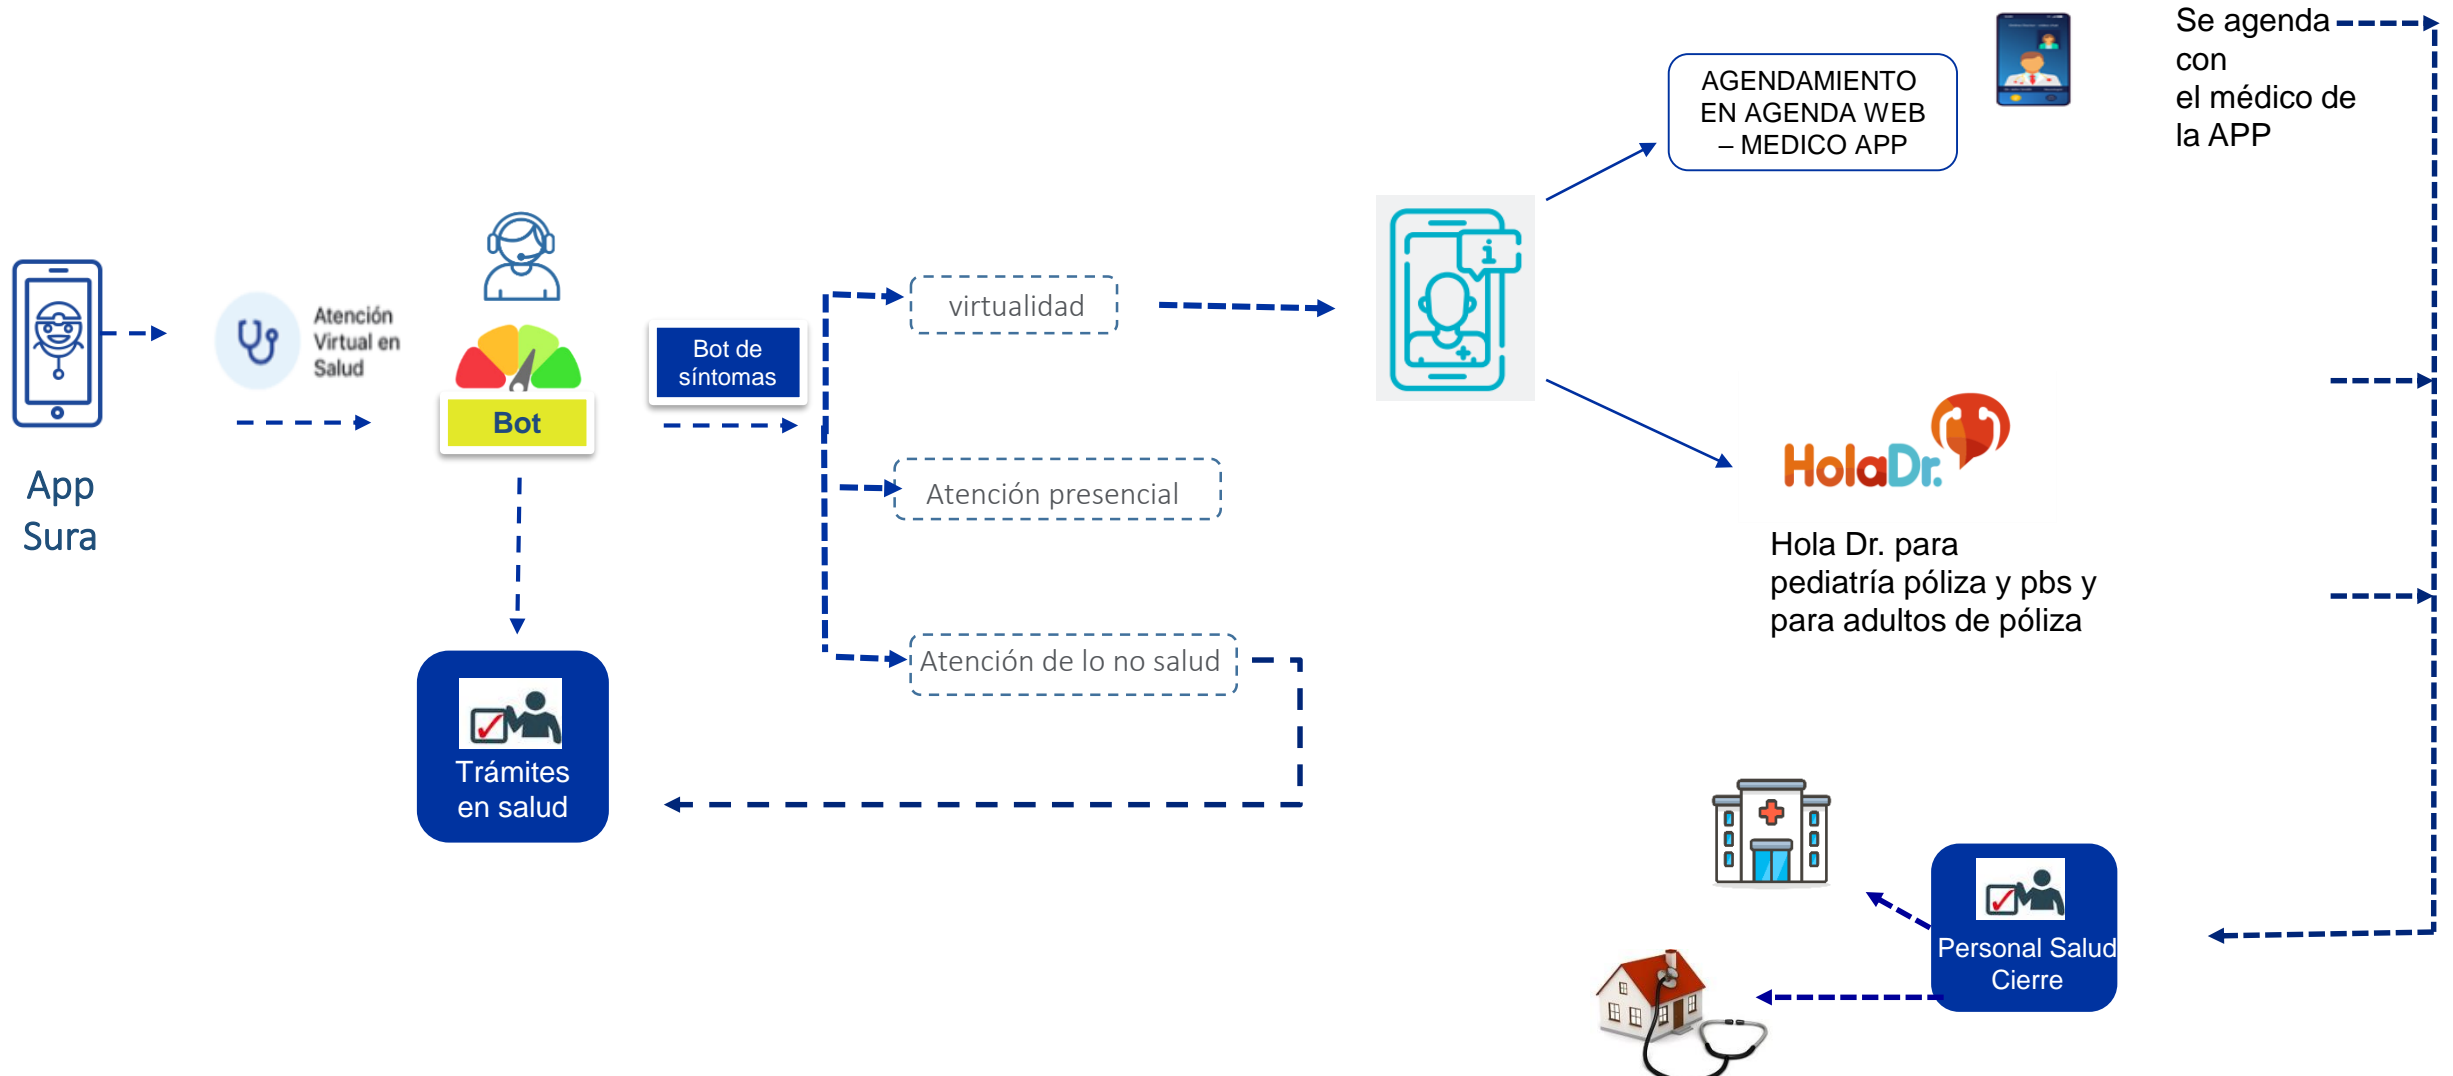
App Sura

Atención Virtual en Salud

Bot

Bot de síntomas

virtualidad

Atención presencial

Atención de lo no salud

Trámites en salud

AGENDAMIENTO EN AGENDA WEB – MEDICO APP

Se agenda con el médico de la APP

HolaDr.

Hola Dr. para pediatría póliza y pbs y para adultos de póliza

Personal Salud Cierre